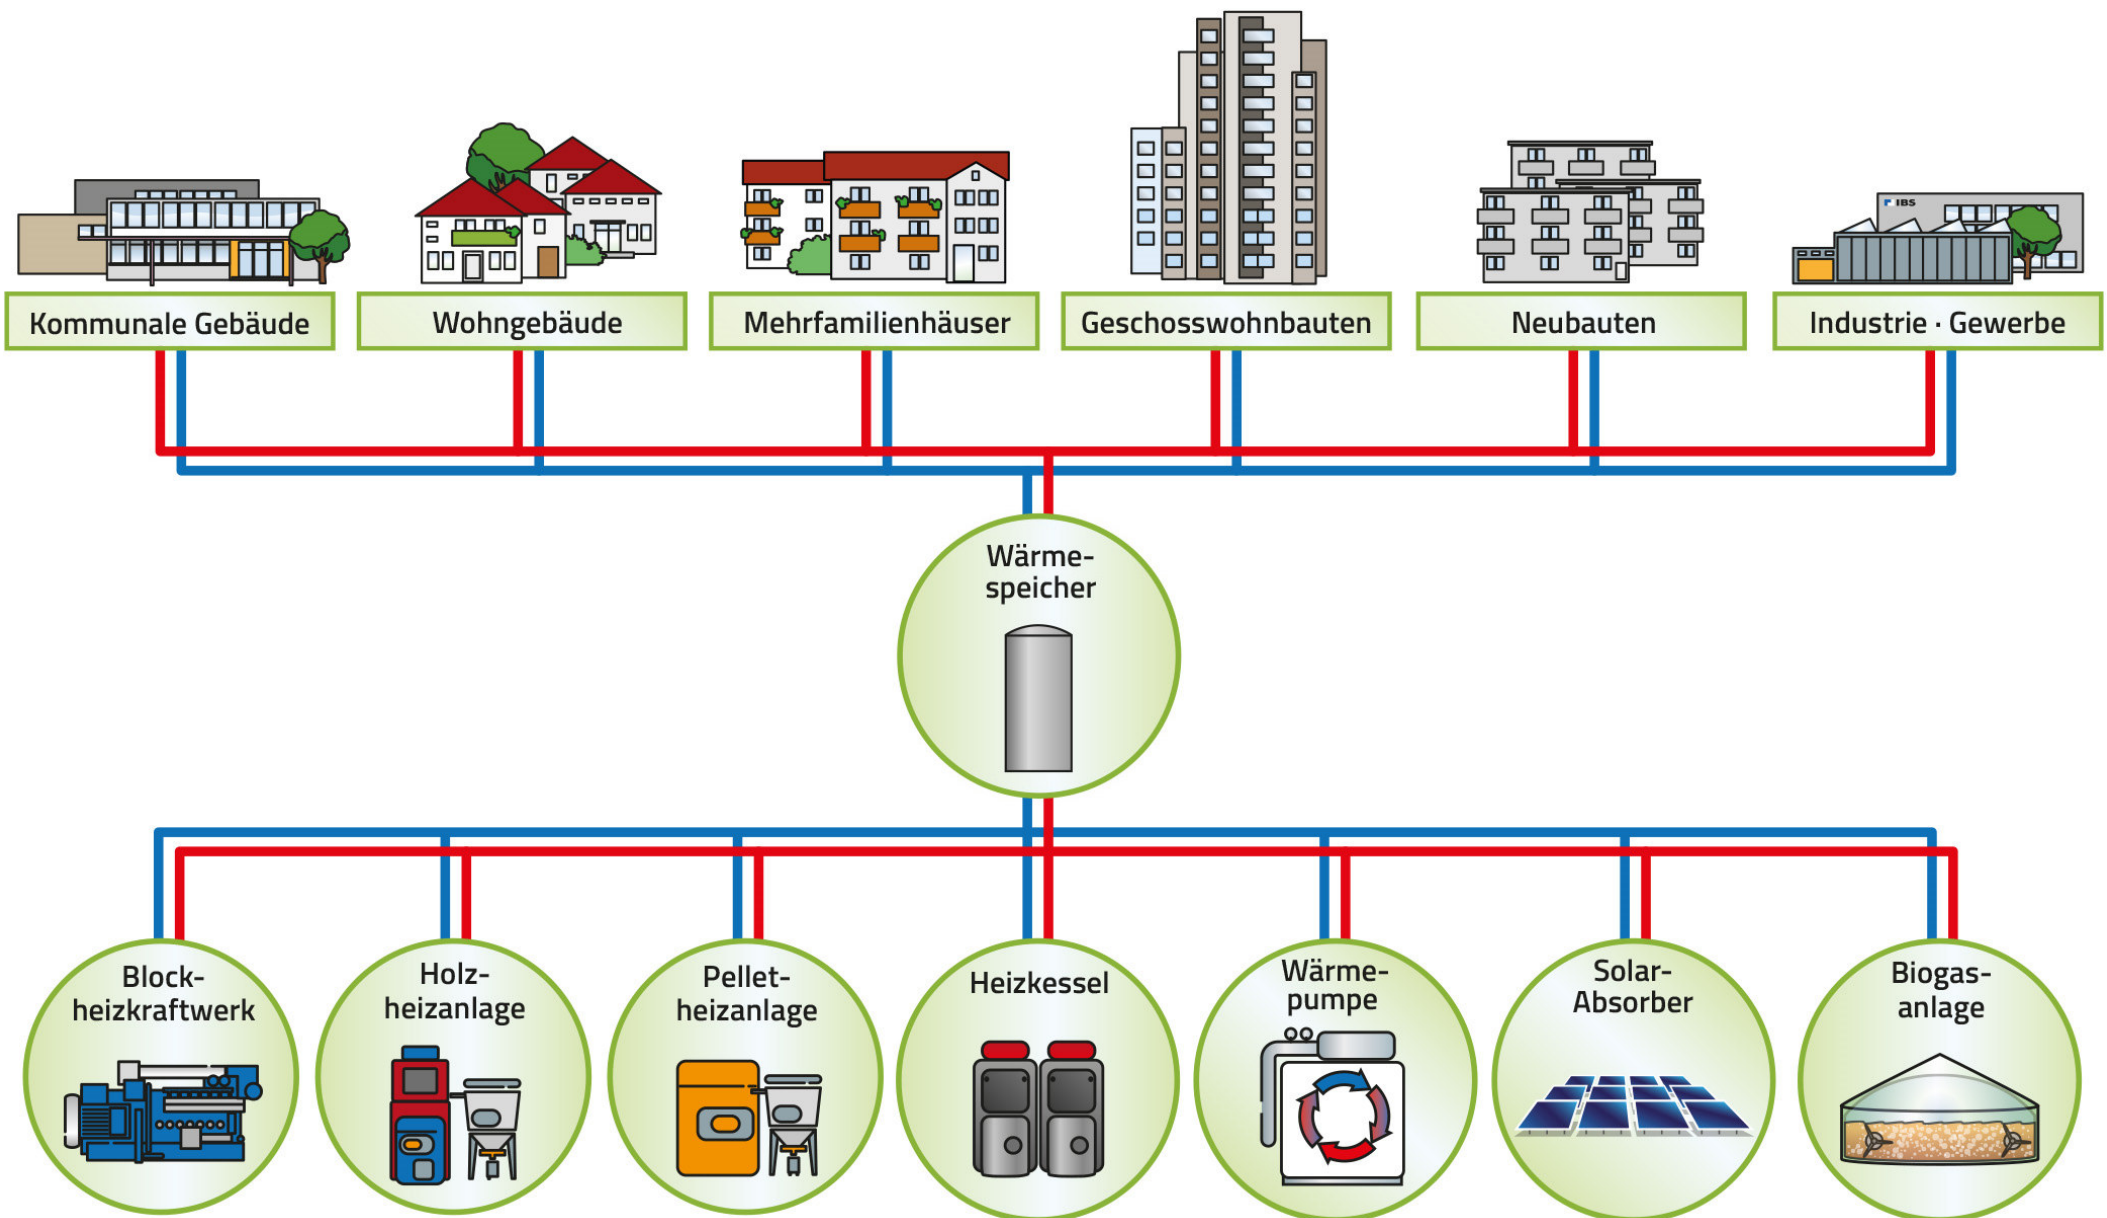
Kommunale Gebäude

Wohngebäude

Mehrfamilienhäuser

Geschosswohnbauten

Neubauten

Industrie · Gewerbe

IBS

Wärmespeicher

Blockheizkraftwerk

Holzheizanlage

Pelletheizanlage

Heizkessel

Wärmepumpe

Solar-Absorber

Biogasanlage